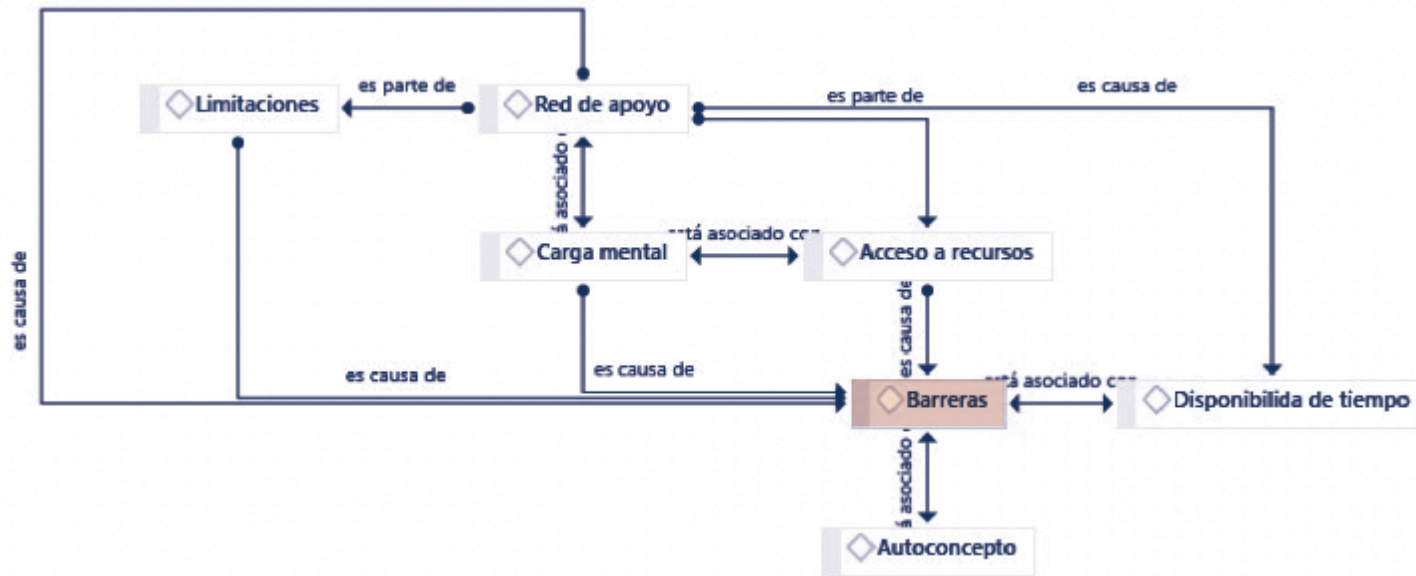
es parte de

Limitaciones

Red de apoyo

es parte de

es causa de

á asociado

Carga mental

está asociado con

Acceso a recursos

es causa de

es causa de

es causa de

es causa de

Barreras

está asociado con

Disponibilida de tiempo

á asociado

Autoconcepto